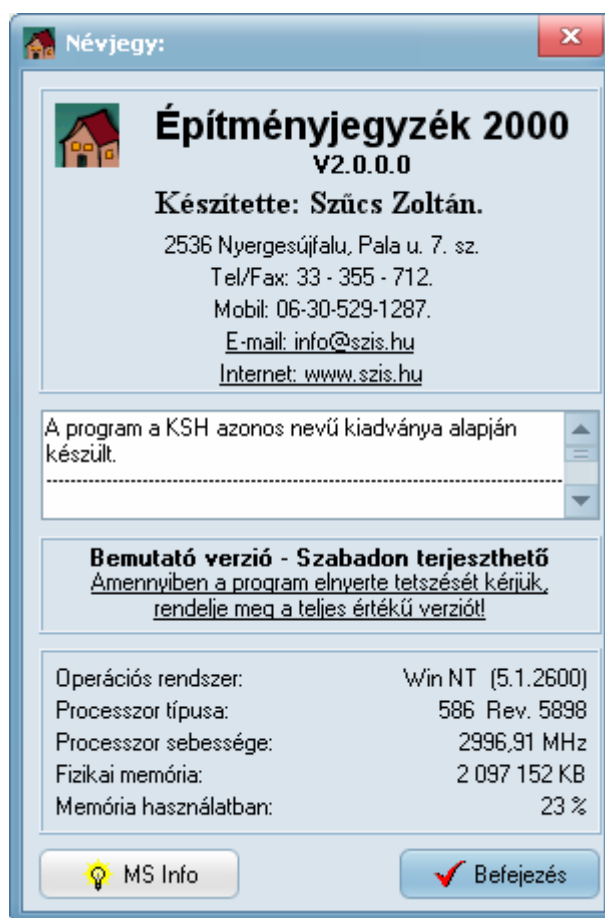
Névjegy:

Építményjegyzék 2000
V2.0.0.0
Készítette: Szűcs Zoltán.
2536 Nyergesújfalu, Pala u. 7. sz.
Tel/Fax: 33 - 355 - 712.
Mobil: 06-30-529-1287.
E-mail: info@szis.hu
Internet: www.szis.hu

A program a KSH azonos nevű kiadványa alapján készült.
--------------------------------------------------------------------

Bemutató verzió - Szabadon terjeszthető
Amennyiben a program elnyerte tetszését kérjük, rendelje meg a teljes értékű verziót!

| | |
|---|---|
| Operációs rendszer: | Win NT (5.1.2600) |
| Processzor típusa: | 586 Rev. 5898 |
| Processzor sebessége: | 2996,91 MHz |
| Fizikai memória: | 2 097 152 KB |
| Memória használatban: | 23 % |

MS Info
Befejezés